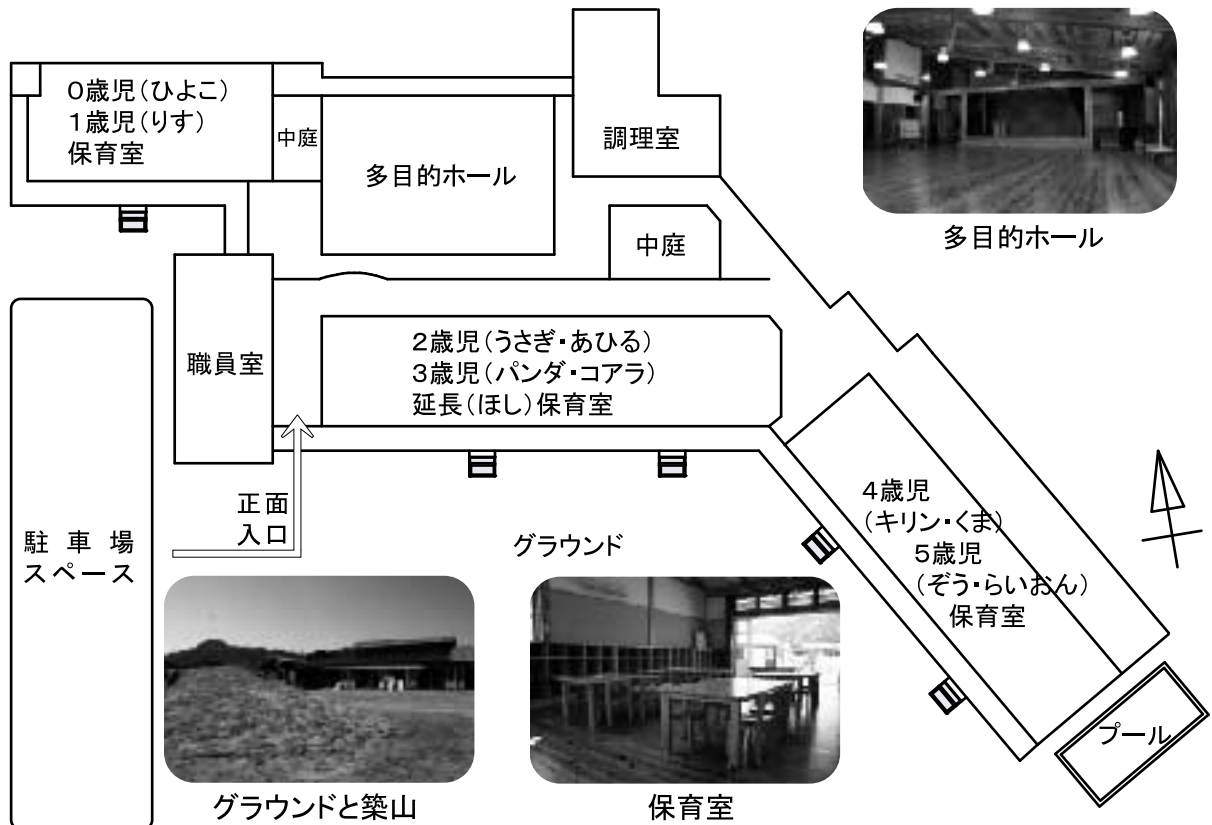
0歳児（ひよこ）
1歳児（りす）
保育室

中庭

多目的ホール

調理室

多目的ホール

中庭

職員室

2歳児（うさぎ・あひる）
3歳児（パンダ・コアラ）
延長（ほし）保育室

駐車場スペース

正面入口

グラウンド

4歳児（キリン・くま）
5歳児（ぞう・らいおん）
保育室

プール

グラウンドと築山

保育室